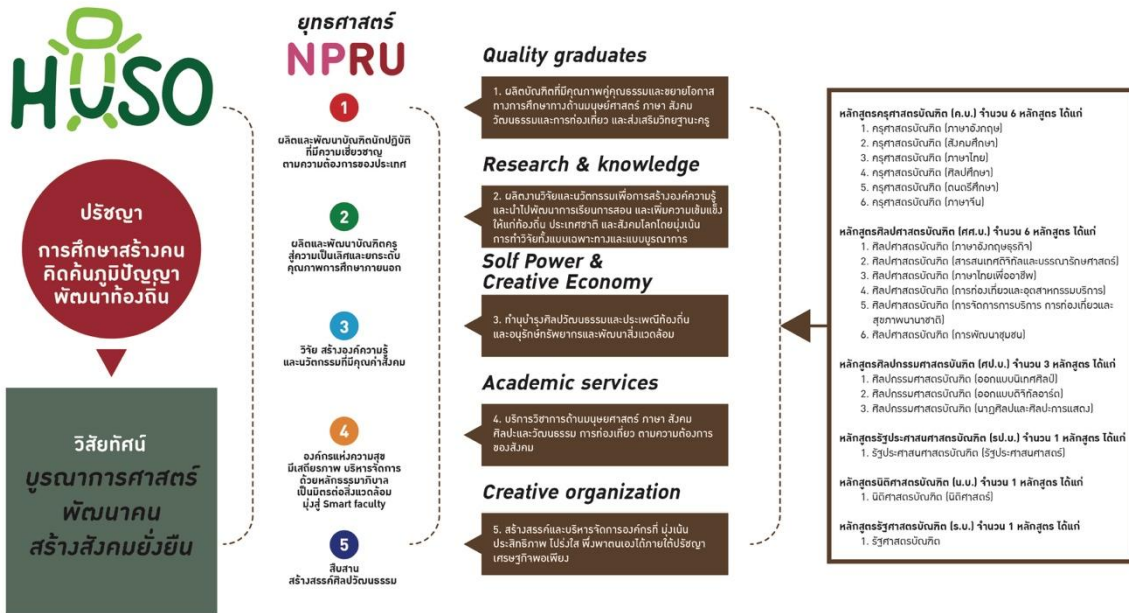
HUSO

ปรัชญา
การศึกษาสร้างคน คิดค้นภูมิปัญญา พัฒนาท้องถิ่น

วิสัยทัศน์
บูรณาการศาสตร์ พัฒนาคน สร้างสังคมยั่งยืน

ยุทธศาสตร์
NPRU

1
ผลิตและพัฒนาบัณฑิตนักปฏิบัติที่มีความเชี่ยวชาญ ตามความต้องการของประเทศ

2
ผลิตและพัฒนาบัณฑิตครู สู่ความเป็นเลิศและยกระดับคุณภาพการศึกษาภายนอก

3
วิจัย สร้างองค์ความรู้ และนวัตกรรมที่มีคุณค่าสังคม

4
องค์กรแห่งความสุข มีเสถียรภาพ บริหารจัดการด้วยหลักธรรมาภิบาล เป็นมิตรต่อสิ่งแวดล้อม มุ่งสู่ Smart faculty

5
สืบสาน สร้างสรรค์ศิลปวัฒนธรรม

Quality graduates
1. ผลิตบัณฑิตที่มีคุณภาพคู่คุณธรรมและขยายโอกาสทางการศึกษาทางด้านมนุษยศาสตร์ ภาษา สังคม วัฒนธรรมและการท่องเที่ยว และส่งเสริมวิทยฐานะครู

Research & knowledge
2. ผลิตงานวิจัยและนวัตกรรมเพื่อการสร้างองค์ความรู้ และนำไปพัฒนาการเรียนการสอน และเพิ่มความเข้มแข็งให้แก่ท้องถิ่น ประเทศชาติ และสังคมโลกโดยมุ่งเน้นการทำวิจัยทั้งแบบเฉพาะทางและแบบบูรณาการ

Solf Power & Creative Economy
3. ทำนุบำรุงศิลปวัฒนธรรมและประเพณีท้องถิ่น และอนุรักษ์ทรัพยากรและพัฒนาสิ่งแวดล้อม

Academic services
4. บริการวิชาการด้านมนุษยศาสตร์ ภาษา สังคม ศิลปะและวัฒนธรรม การท่องเที่ยว ตามความต้องการของสังคม

Creative organization
5. สร้างสรรค์และบริหารจัดการองค์กรที่ มุ่งเน้นประสิทธิภาพ โปร่งใส พึ่งพาตนเองได้ภายใต้ปรัชญาเศรษฐกิจพอเพียง

หลักสูตรครุศาสตรบัณฑิต (ค.บ.) จำนวน 6 หลักสูตร ได้แก่
1. ครุศาสตรบัณฑิต (ภาษาอังกฤษ)
2. ครุศาสตรบัณฑิต (สังคมศึกษา)
3. ครุศาสตรบัณฑิต (ภาษาไทย)
4. ครุศาสตรบัณฑิต (ศิลปศึกษา)
5. ครุศาสตรบัณฑิต (ดนตรีศึกษา)
6. ครุศาสตรบัณฑิต (ภาษาจีน)

หลักสูตรศิลปศาสตรบัณฑิต (ศศ.บ.) จำนวน 6 หลักสูตร ได้แก่
1. ศิลปศาสตรบัณฑิต (ภาษาอังกฤษธุรกิจ)
2. ศิลปศาสตรบัณฑิต (สารสนเทศดิจิทัลและบรรณารักษศาสตร์)
3. ศิลปศาสตรบัณฑิต (ภาษาไทยเพื่ออาชีพ)
4. ศิลปศาสตรบัณฑิต (การท่องเที่ยวและอุตสาหกรรมบริการ)
5. ศิลปศาสตรบัณฑิต (การจัดการการบริการ การท่องเที่ยวและสุขภาพนานาชาติ)
6. ศิลปศาสตรบัณฑิต (การพัฒนาชุมชน)

หลักสูตรศิลปกรรมศาสตรบัณฑิต (ศป.บ.) จำนวน 3 หลักสูตร ได้แก่
1. ศิลปกรรมศาสตรบัณฑิต (ออกแบบนิเทศศิลป์)
2. ศิลปกรรมศาสตรบัณฑิต (ออกแบบดิจิทัลอาร์ต)
3. ศิลปกรรมศาสตรบัณฑิต (นาฏศิลป์และศิลปะการแสดง)

หลักสูตรรัฐประศาสนศาสตรบัณฑิต (รป.บ.) จำนวน 1 หลักสูตร ได้แก่
1. รัฐประศาสนศาสตรบัณฑิต (รัฐประศาสนศาสตร์)

หลักสูตรนิติศาสตรบัณฑิต (น.บ.) จำนวน 1 หลักสูตร ได้แก่
1. นิติศาสตรบัณฑิต (นิติศาสตร์)

หลักสูตรรัฐศาสตรบัณฑิต (ร.บ.) จำนวน 1 หลักสูตร ได้แก่
1. รัฐศาสตรบัณฑิต